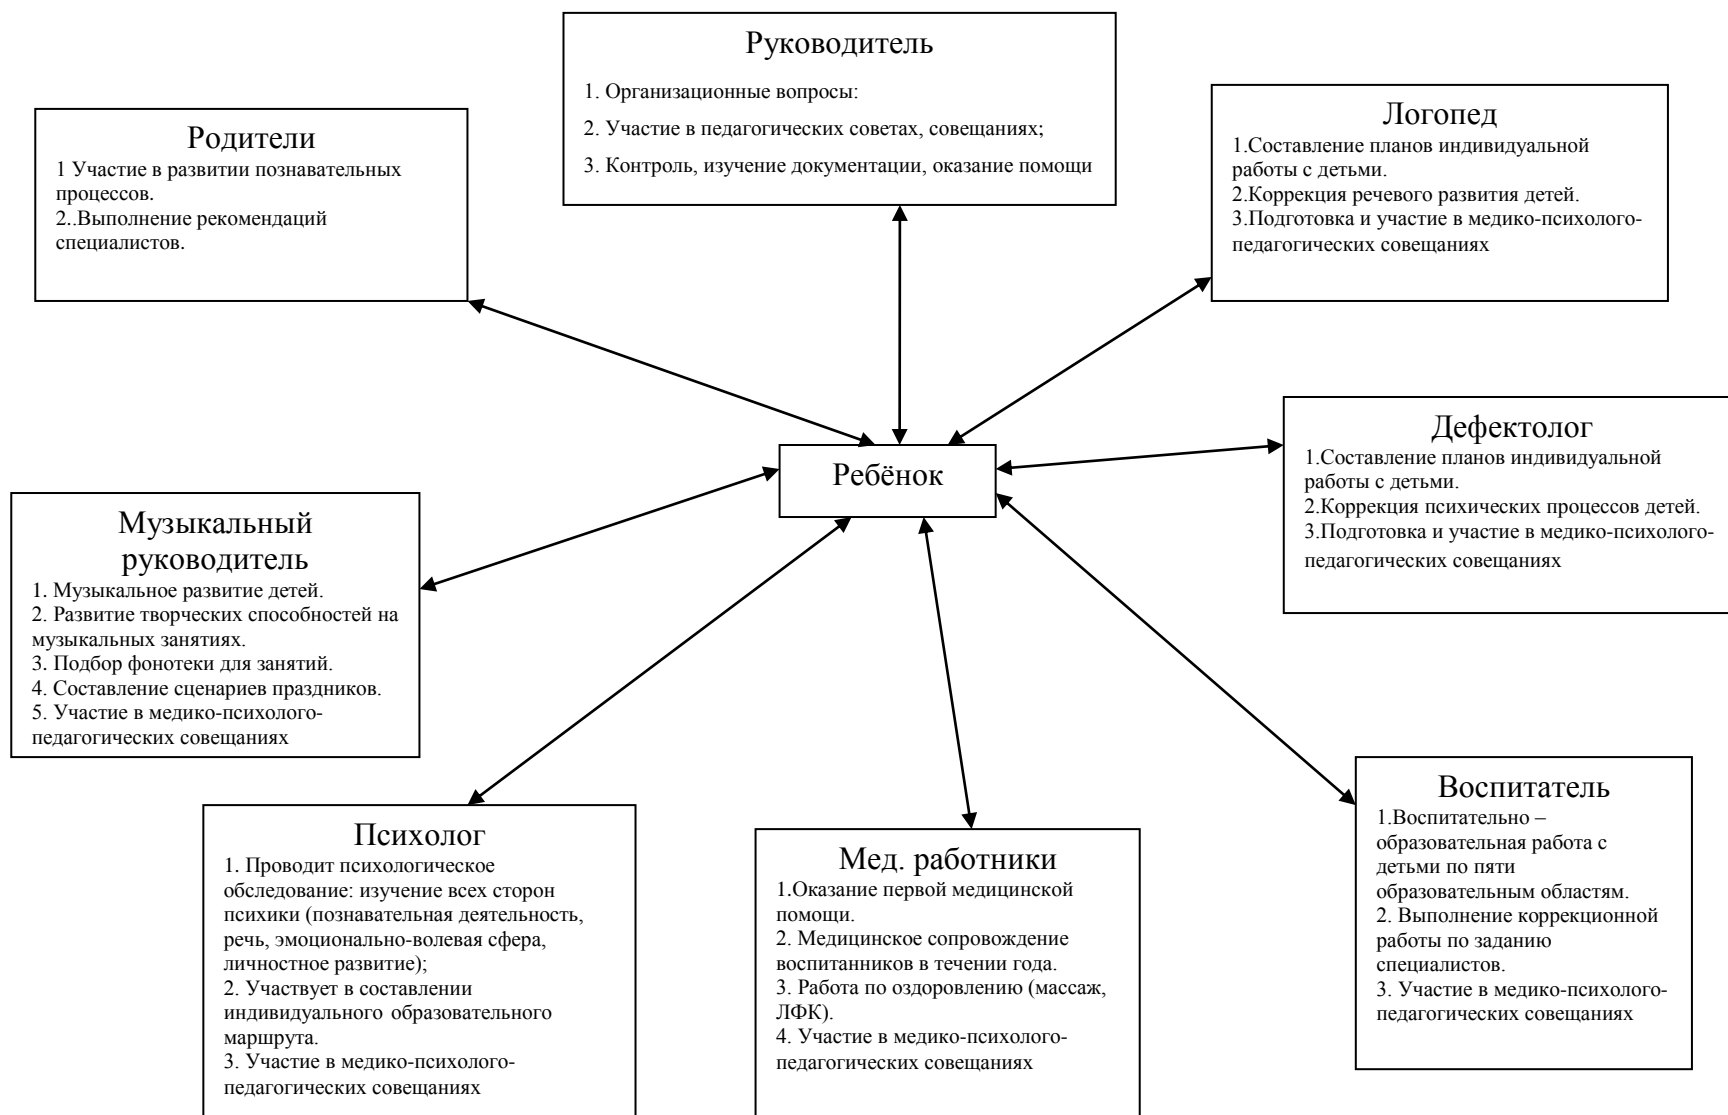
Руководитель

1. Организационные вопросы:

2. Участие в педагогических советах, совещаниях;

3. Контроль, изучение документации, оказание помощи

Родители

1 Участие в развитии познавательных процессов.
2..Выполнение рекомендаций специалистов.

Логопед

1.Составление планов индивидуальной работы с детьми.
2.Коррекция речевого развития детей.
3.Подготовка и участие в медико-психолого-педагогических совещаниях

Ребёнок

Дефектолог

1.Составление планов индивидуальной работы с детьми.
2.Коррекция психических процессов детей.
3.Подготовка и участие в медико-психолого-педагогических совещаниях

Музыкальный руководитель

1. Музыкальное развитие детей.
2. Развитие творческих способностей на музыкальных занятиях.
3. Подбор фонотеки для занятий.
4. Составление сценариев праздников.
5. Участие в медико-психолого-педагогических совещаниях

Воспитатель

1.Воспитательно – образовательная работа с детьми по пяти образовательным областям.
2. Выполнение коррекционной работы по заданию специалистов.
3. Участие в медико-психолого-педагогических совещаниях

Психолог

1. Проводит психологическое обследование: изучение всех сторон психики (познавательная деятельность, речь, эмоционально-волевая сфера, личностное развитие);
2. Участвует в составлении индивидуального образовательного маршрута.
3. Участие в медико-психолого-педагогических совещаниях

Мед. работники

1.Оказание первой медицинской помощи.
2. Медицинское сопровождение воспитанников в течении года.
3. Работа по оздоровлению (массаж, ЛФК).
4. Участие в медико-психолого-педагогических совещаниях